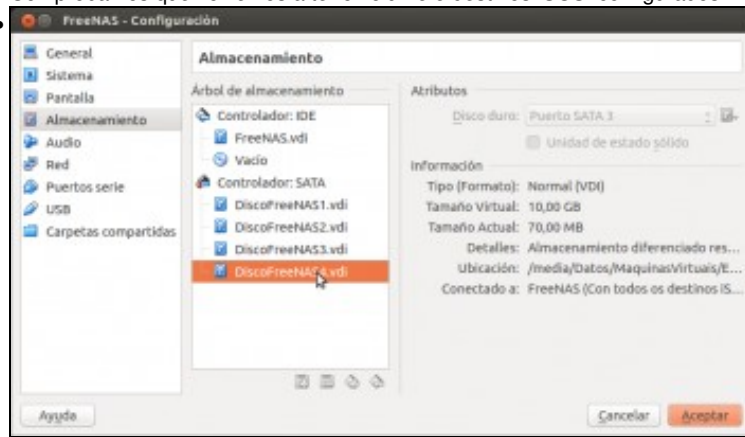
FreeNAS - Configuración

General
Sistema
Pantalla
Almacenamiento
Audio
Red
Puertos serie
USB
Carpetas compartidas

Almacenamiento

Árbol de almacenamiento
Controlador: IDE
FreeNAS.vdi
Vacío
Controlador: SATA
DiscoFreeNAS1.vdi
DiscoFreeNAS2.vdi
DiscoFreeNAS3.vdi
DiscoFreeNAS4.vdi

Atributos
Disco duro: Puerto SATA 3
Unidad de estado sólido

Información
Tipo (Formato): Normal (VDI)
Tamaño Virtual: 10,00 GB
Tamaño Actual: 70,00 MB
Detalles: Almacenamiento diferenciado res...
Ubicación: /media/Datos/MaquinasVirtuais/E...
Conectado a: FreeNAS (Con todos os destinos IS...

Ayuda
Cancelar
Aceptar